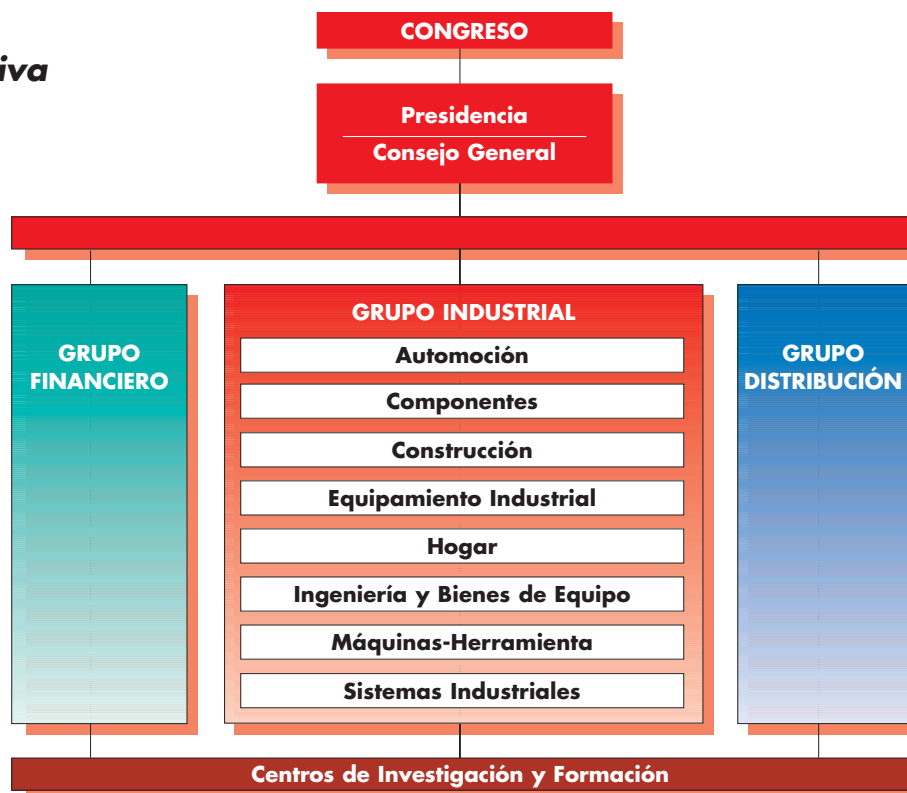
iva

CONGRESO

Presidencia
Consejo General

GRUPO FINANCIERO

GRUPO INDUSTRIAL
Automoción
Componentes
Construcción
Equipamiento Industrial
Hogar
Ingeniería y Bienes de Equipo
Máquinas-Herramienta
Sistemas Industriales

GRUPO DISTRIBUCIÓN

Centros de Investigación y Formación